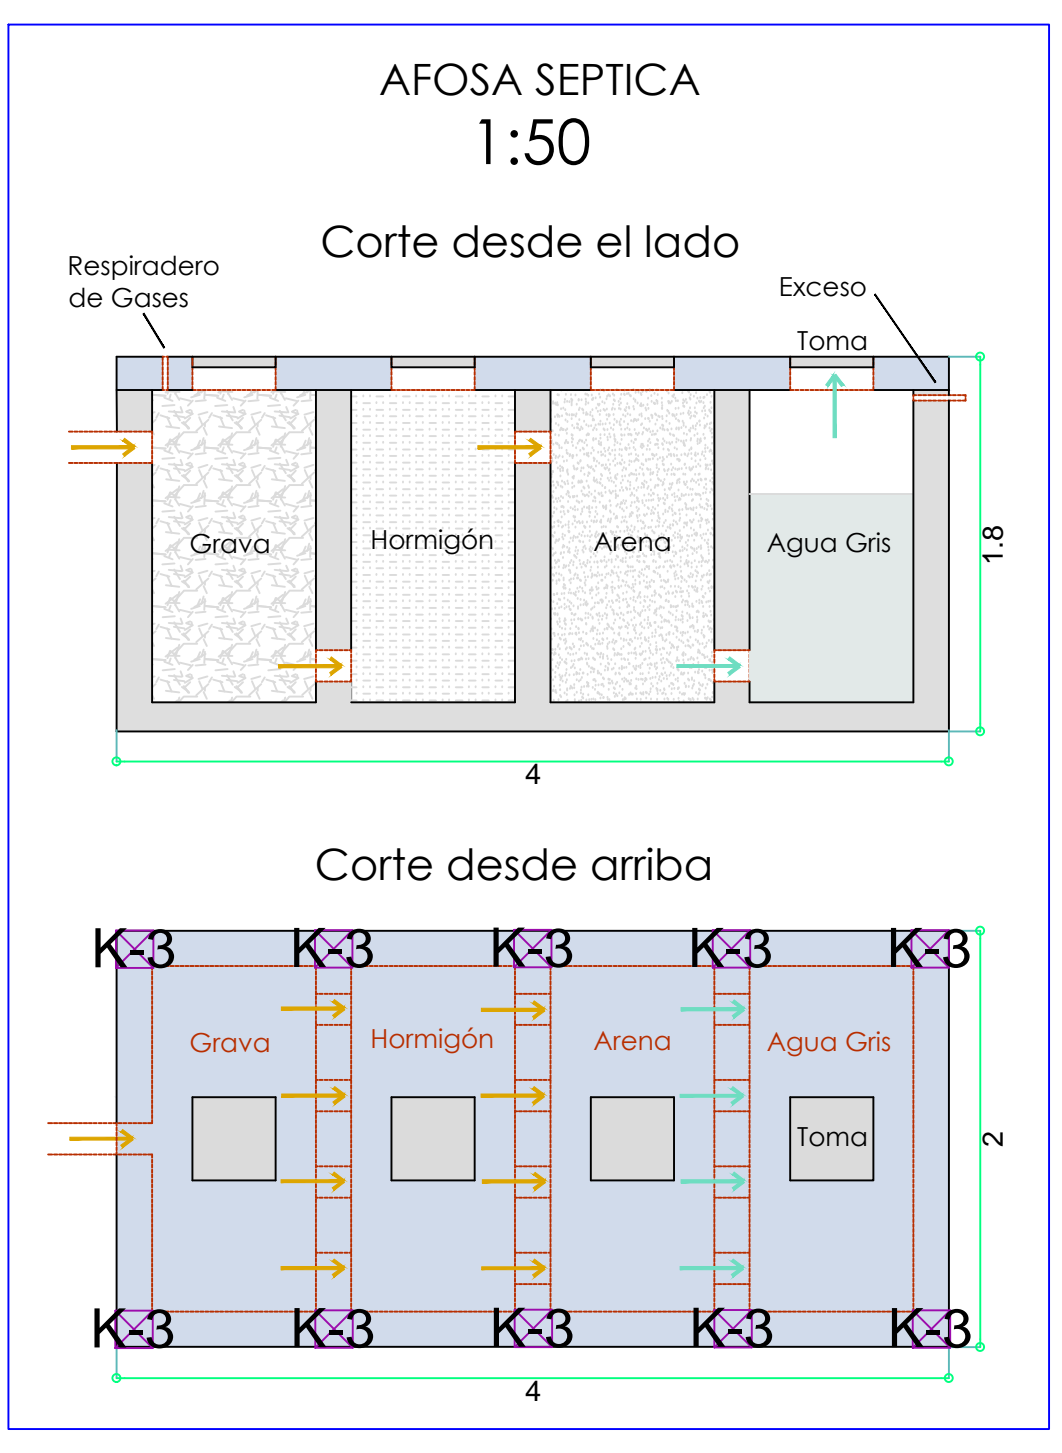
AFOSA SEPTICA
1:50

Corte desde el lado

Respiradero de Gases

Exceso

Toma

Grava

Hormigón

Arena

Agua Gris

1.8

4

Corte desde arriba

K-3 K-3 K-3 K-3 K-3

Grava

Hormigón

Arena

Agua Gris

Toma

2

K-3 K-3 K-3 K-3 K-3

4